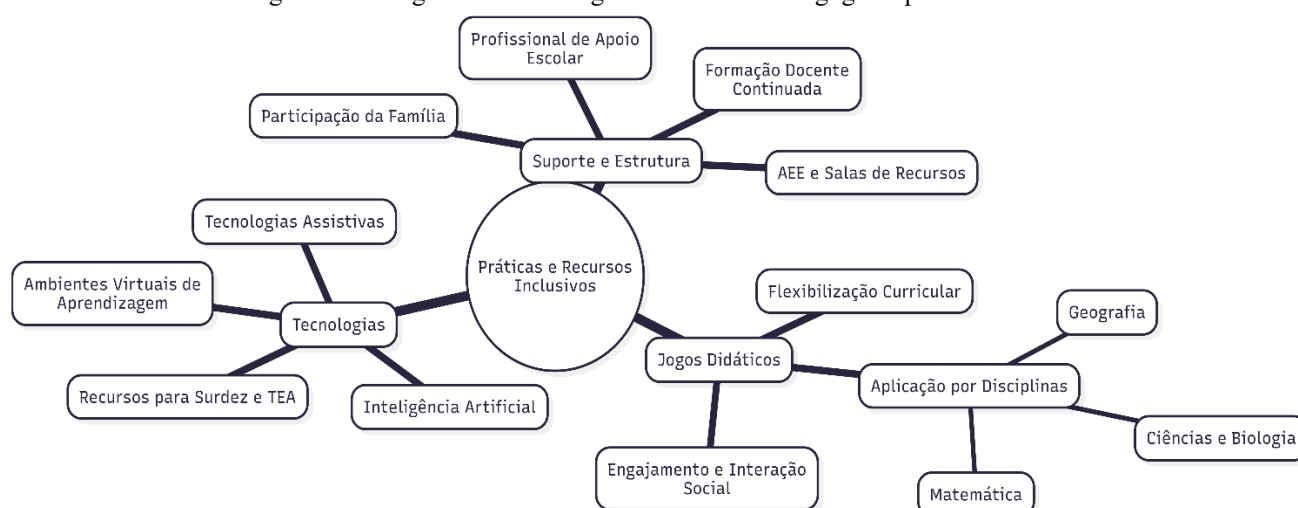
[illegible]

Profissional de Apoio Escolar

Formação Docente Continuada

Participação da Família

Suporte e Estrutura

AEE e Salas de Recursos

Tecnologias Assistivas

Práticas e Recursos Inclusivos

Ambientes Virtuais de Aprendizagem

Tecnologias

Flexibilização Curricular

Geografia

Jogos Didáticos

Aplicação por Disciplinas

Recursos para Surdez e TEA

Inteligência Artificial

Ciências e Biologia

Engajamento e Interação Social

Matemática